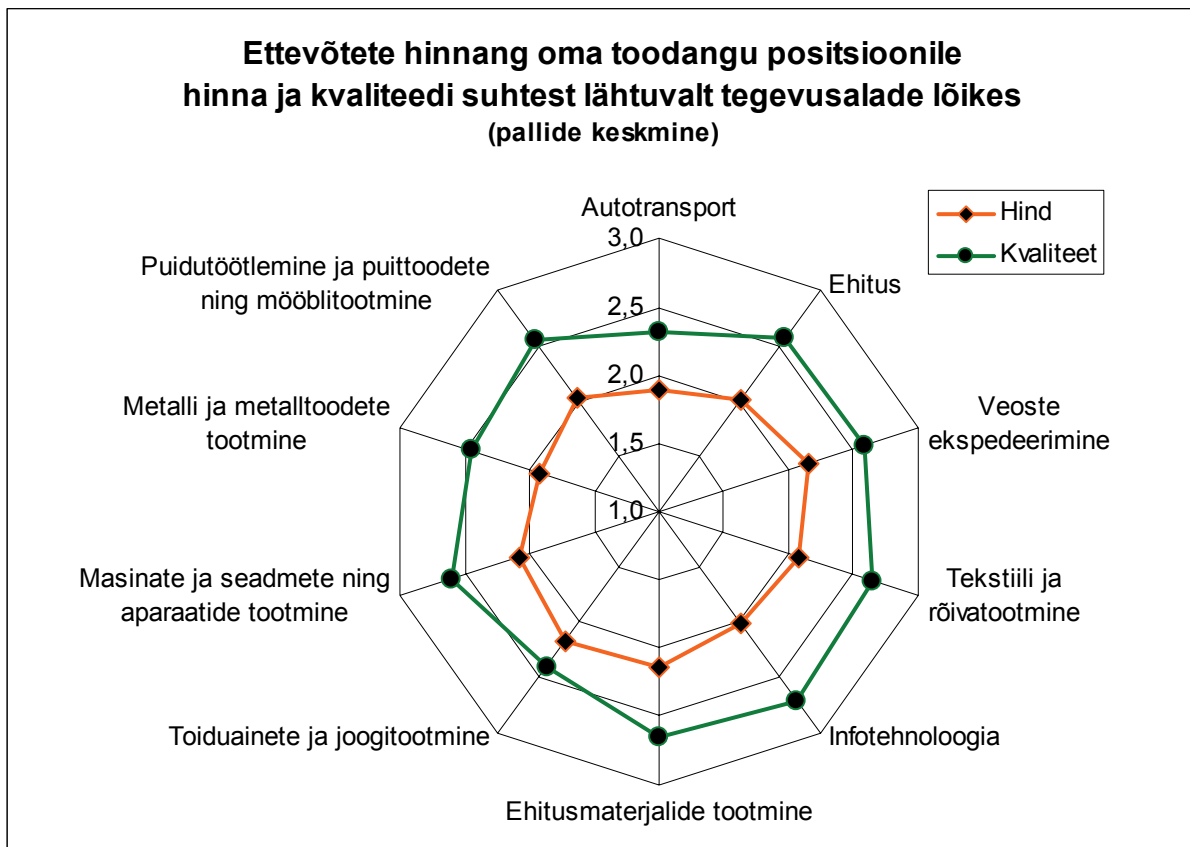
Ettevõtete hinnang oma toodangu positsioonile hinna ja kvaliteedi suhtest lähtuvalt tegevusalade lõikes
(pallide keskmine)

Hind
Kvaliteet

Autotransport
3,0
2,5
2,0
1,5
1,0

Ehitus
Veoste ekspedeerimine
Tekstiili ja rõivatootmine
Infotehnoloogia
Ehitusmaterjalide tootmine
Toiduainete ja joogitootmine
Masinate ja seadmete ning aparaatide tootmine
Metalli ja metalltoodete tootmine
Puidutöötlemine ja puittoodete ning mööblitootmine